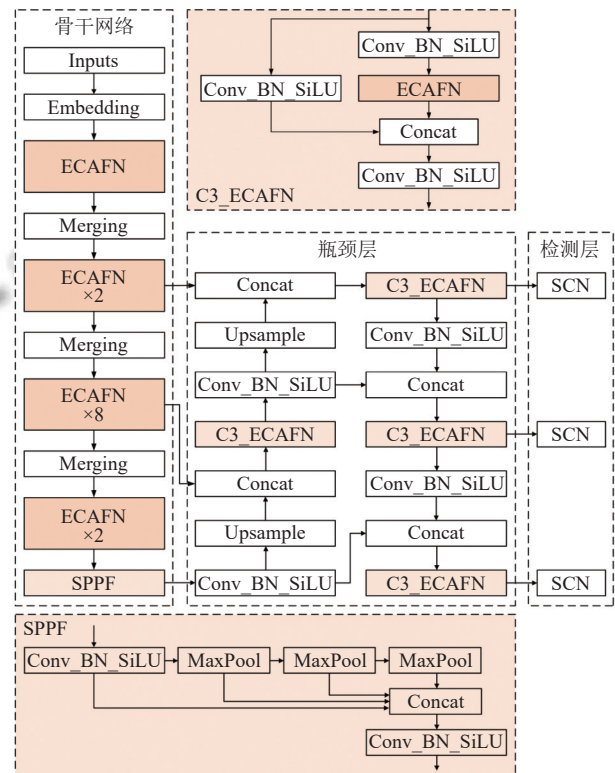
骨干网络

Inputs

Embedding

ECAFN

Merging

ECAFN
×2

Merging

ECAFN
×8

Merging

ECAFN
×2

SPPF

Conv_BN_SiLU

Conv_BN_SiLU

ECAFN

Concat

Conv_BN_SiLU

C3_ECAFN

瓶颈层

Concat

C3_ECAFN

Upsample

Conv_BN_SiLU

Conv_BN_SiLU

Concat

C3_ECAFN

C3_ECAFN

Concat

Conv_BN_SiLU

Upsample

Concat

Conv_BN_SiLU

C3_ECAFN

检测层

SCN

SCN

SCN

SPPF

Conv_BN_SiLU

MaxPool

MaxPool

MaxPool

Concat

Conv_BN_SiLU